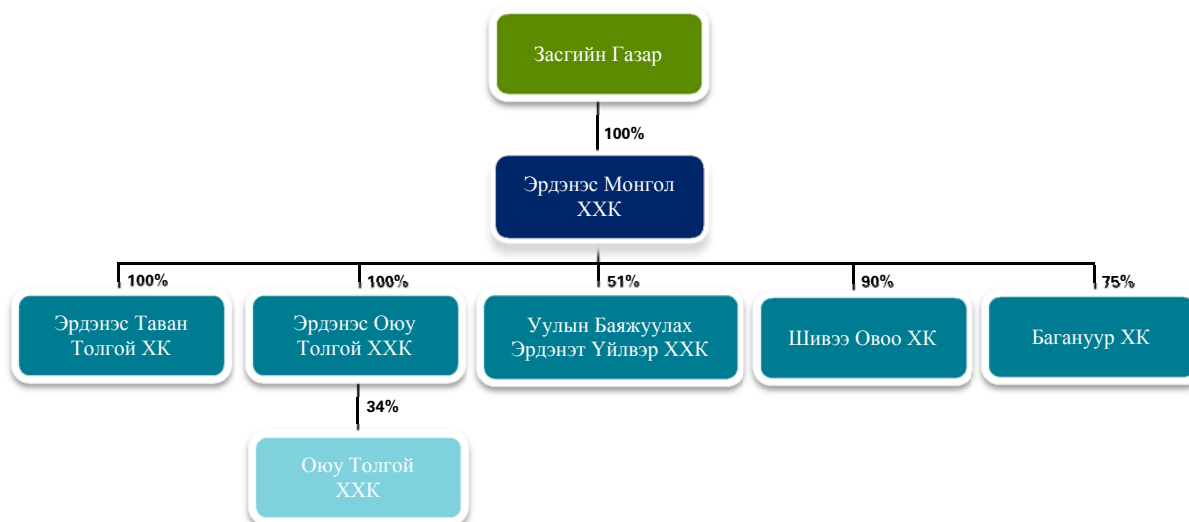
Засгийн Газар

100%

Эрдэнэс Монгол ХХК

100%

Эрдэнэс Таван Толгой ХК

100%

Эрдэнэс Оюу Толгой ХХК

34%

Оюу Толгой ХХК

51%

Уулын Баяжуулах Эрдэнэт Үйлвэр ХХК

90%

Шивээ Овоо ХК

75%

Багануур ХК